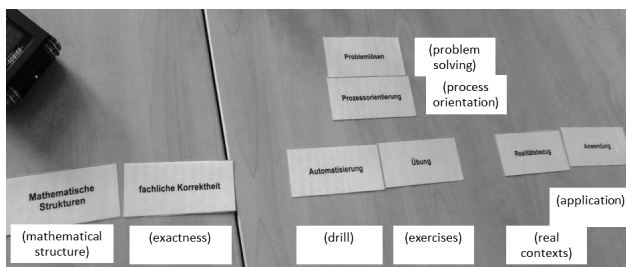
Problemlösen

(problem solving)

Prozessorientierung

(process orientation)

Mathematische Strukturen

fachliche Korrektheit

Automatisierung

Übung

Realitätsbezug

Anwendung

(application)

(mathematical structure)

(exactness)

(drill)

(exercises)

(real contexts)